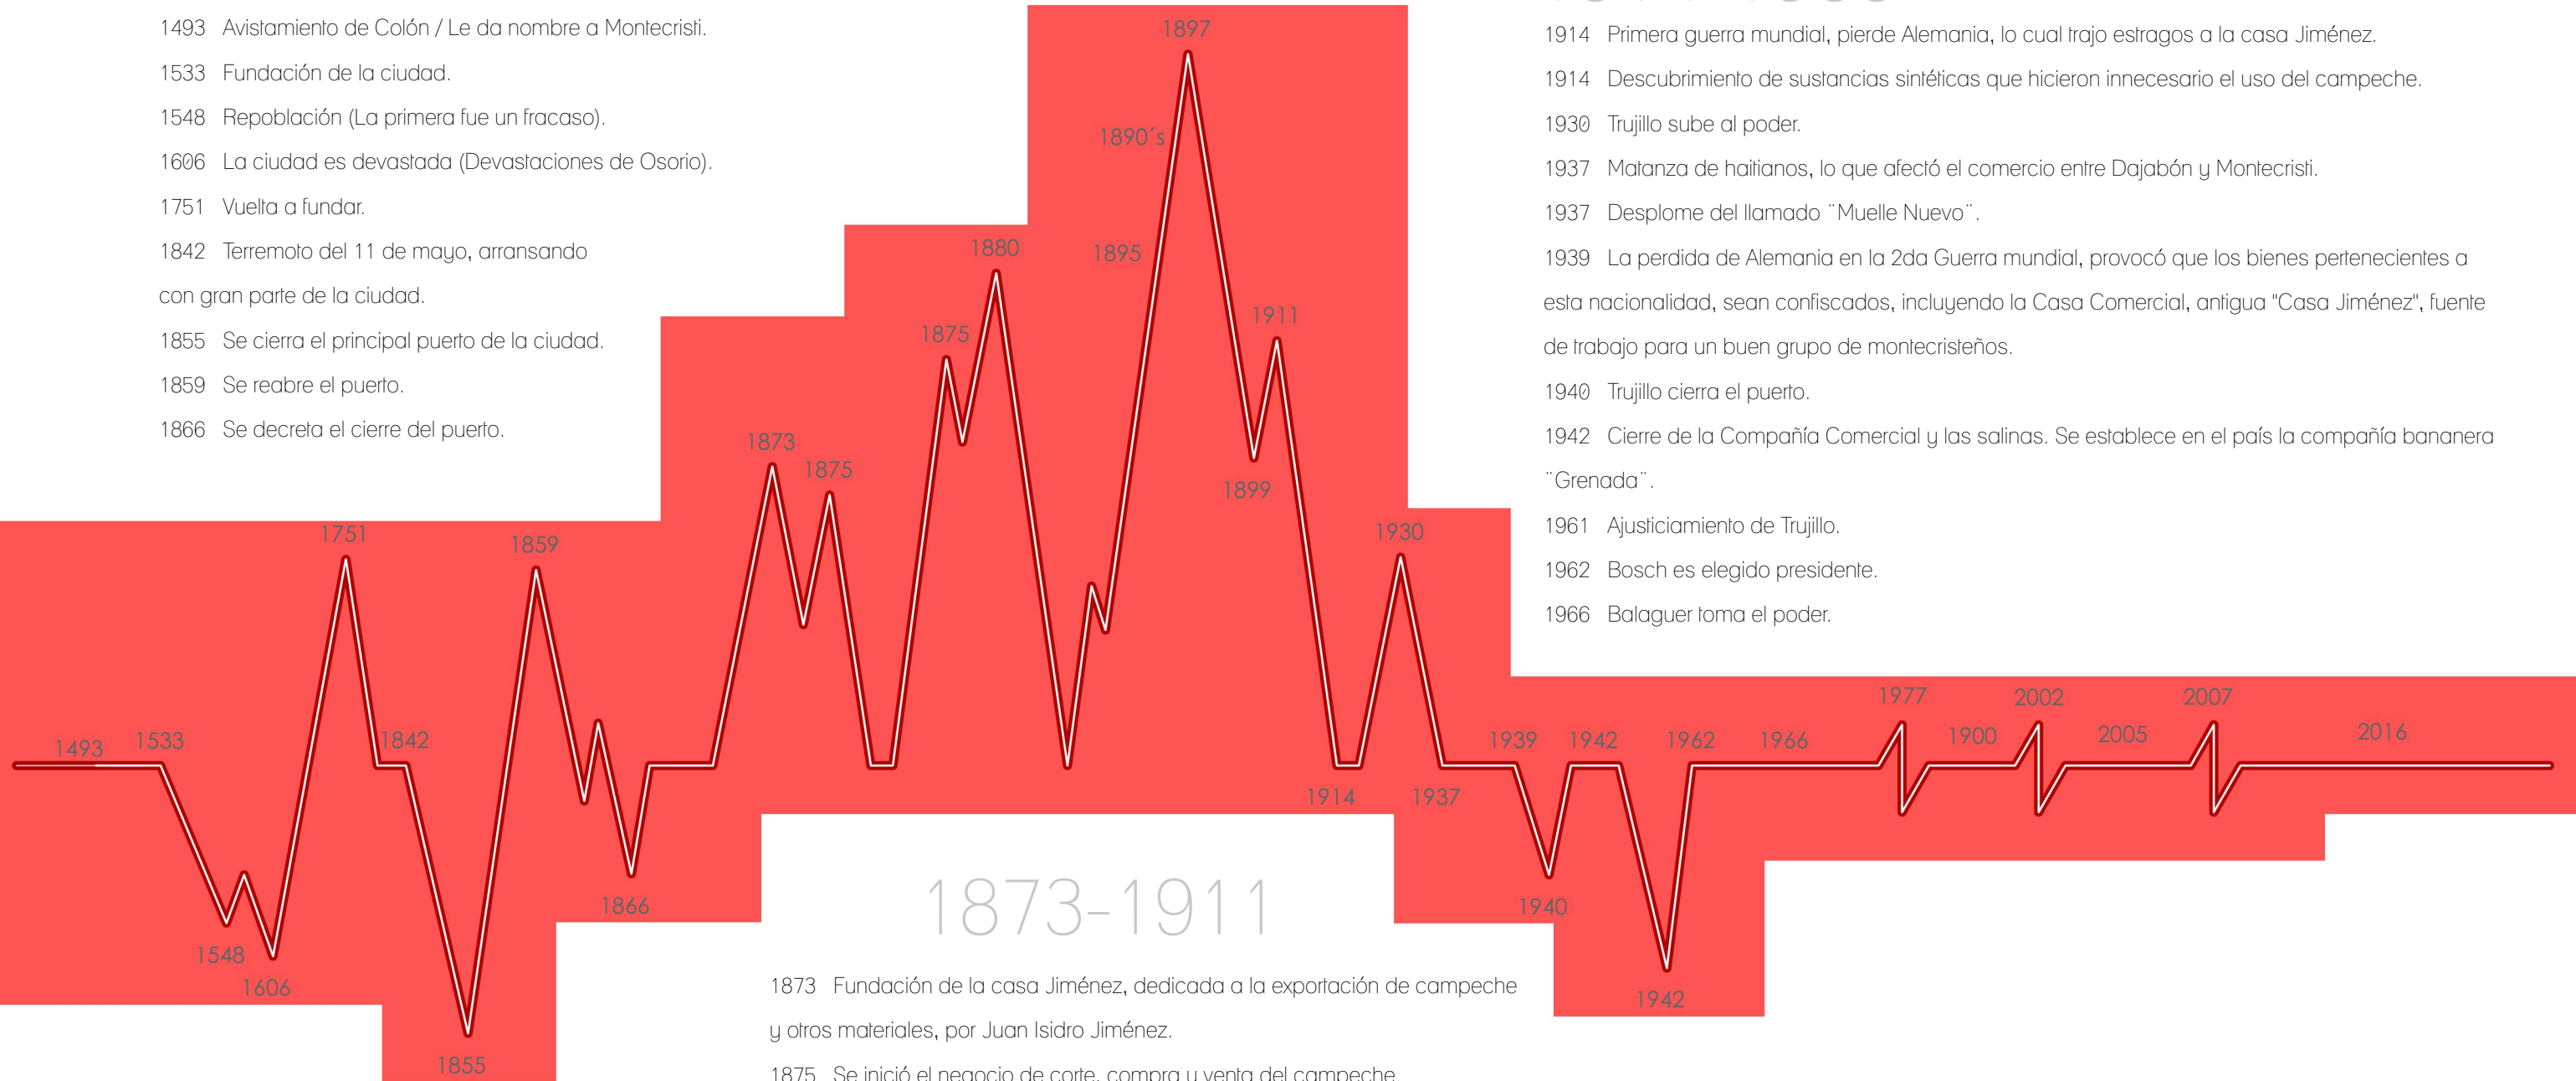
1493 Avistamiento de Colón / Le da nombre a Montecristi.

1533 Fundación de la ciudad.

1548 Repoblación (La primera fue un fracaso).

1606 La ciudad es devastada (Devastaciones de Osorio).

1751 Vuelta a fundar.

1842 Terremoto del 11 de mayo, arransando con gran parte de la ciudad.

1855 Se cierra el principal puerto de la ciudad.

1859 Se reabre el puerto.

1866 Se decreta el cierre del puerto.

1914 Primera guerra mundial, pierde Alemania, lo cual trajo estragos a la casa Jiménez.

1914 Descubrimiento de sustancias sintéticas que hicieron innecesario el uso del campeche.

1930 Trujillo sube al poder.

1937 Matanza de haitianos, lo que afectó el comercio entre Dajabón y Montecristi.

1937 Desplome del llamado ¨Muelle Nuevo¨.

1939 La perdida de Alemania en la 2da Guerra mundial, provocó que los bienes pertenecientes a esta nacionalidad, sean confiscados, incluyendo la Casa Comercial, antigua "Casa Jiménez", fuente de trabajo para un buen grupo de montecristeños.

1940 Trujillo cierra el puerto.

1942 Cierre de la Compañía Comercial y las salinas. Se establece en el país la compañía bananera ¨Grenada¨.

1961 Ajusticiamiento de Trujillo.

1962 Bosch es elegido presidente.

1966 Balaguer toma el poder.

1897
1890´s
1880
1895
1875
1911
1873
1875
1899
1751
1859
1930
1493
1533
1842
1914
1937
1939
1942
1962
1966
1977
1900
2002
2005
2007
2016
1548
1606
1866
1855
1940
1942

1873-1911

1873 Fundación de la casa Jiménez, dedicada a la exportación de campeche y otros materiales, por Juan Isidro Jiménez.

1875 Se inició el negocio de corte, compra y venta del campeche.